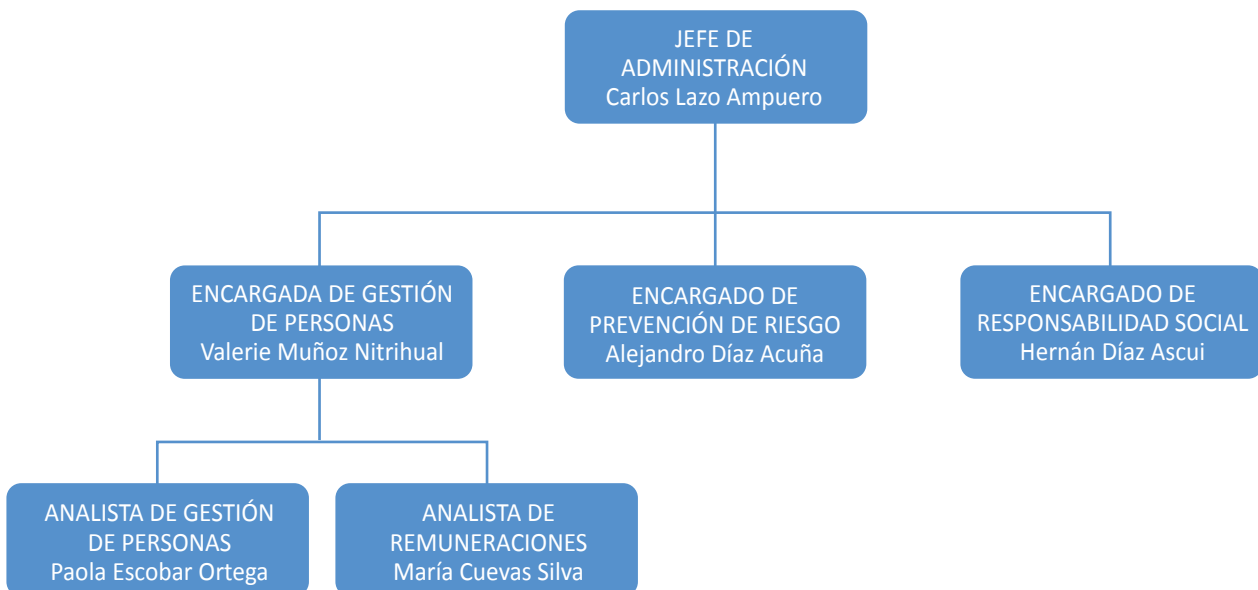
JEFE DE ADMINISTRACIÓN
Carlos Lazo Ampuero

ENCARGADA DE GESTIÓN DE PERSONAS
Valerie Muñoz Nitrihual

ENCARGADO DE PREVENCIÓN DE RIESGO
Alejandro Díaz Acuña

ENCARGADO DE RESPONSABILIDAD SOCIAL
Hernán Díaz Ascui

ANALISTA DE GESTIÓN DE PERSONAS
Paola Escobar Ortega

ANALISTA DE REMUNERACIONES
María Cuevas Silva